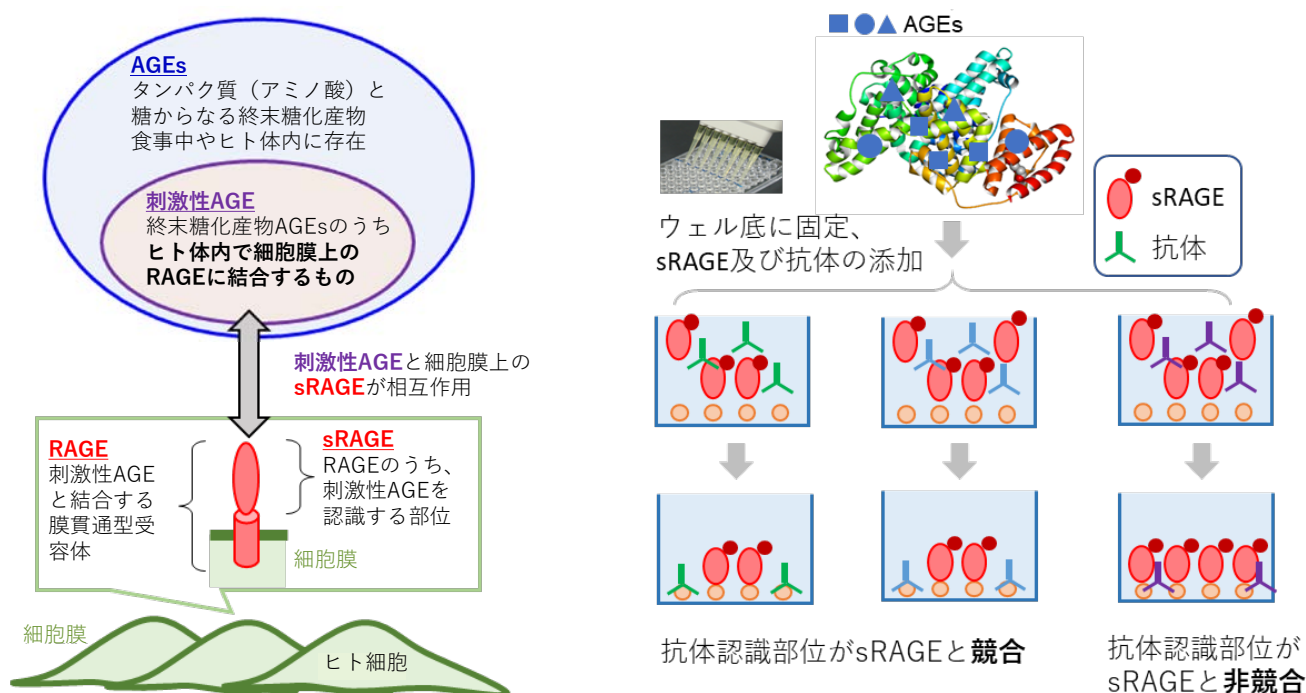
AGEs
タンパク質（アミノ酸）と糖からなる終末糖化産物
食事中やヒト体内に存在

刺激性AGE
終末糖化産物AGEsのうち
ヒト体内で細胞膜上のRAGEに結合するもの

刺激性AGEと細胞膜上のsRAGEが相互作用

RAGE
刺激性AGEと結合する膜貫通型受容体

sRAGE
RAGEのうち、刺激性AGEを認識する部位

細胞膜

細胞膜

ヒト細胞

AGEs

ウェル底に固定、
sRAGE及び抗体の添加

sRAGE
抗体

抗体認識部位がsRAGEと競合

抗体認識部位がsRAGEと非競合